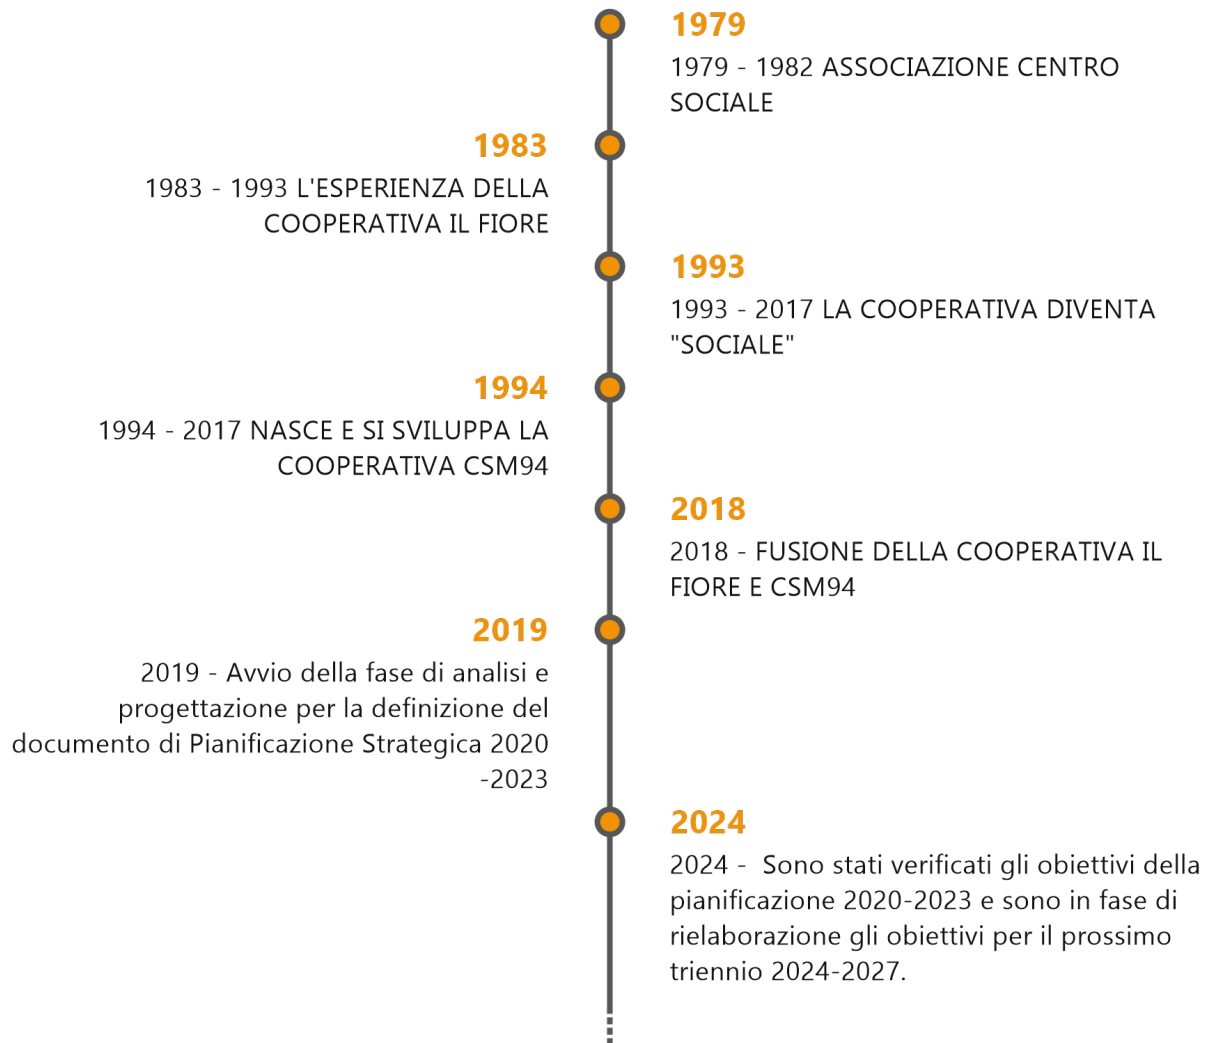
1979
1979 - 1982 ASSOCIAZIONE CENTRO SOCIALE

1983
1983 - 1993 L'ESPERIENZA DELLA COOPERATIVA IL FIORE

1993
1993 - 2017 LA COOPERATIVA DIVENTA "SOCIALE"

1994
1994 - 2017 NASCE E SI SVILUPPA LA COOPERATIVA CSM94

2018
2018 - FUSIONE DELLA COOPERATIVA IL FIORE E CSM94

2019
2019 - Avvio della fase di analisi e progettazione per la definizione del documento di Pianificazione Strategica 2020 -2023

2024
2024 - Sono stati verificati gli obiettivi della pianificazione 2020-2023 e sono in fase di rielaborazione gli obiettivi per il prossimo triennio 2024-2027.